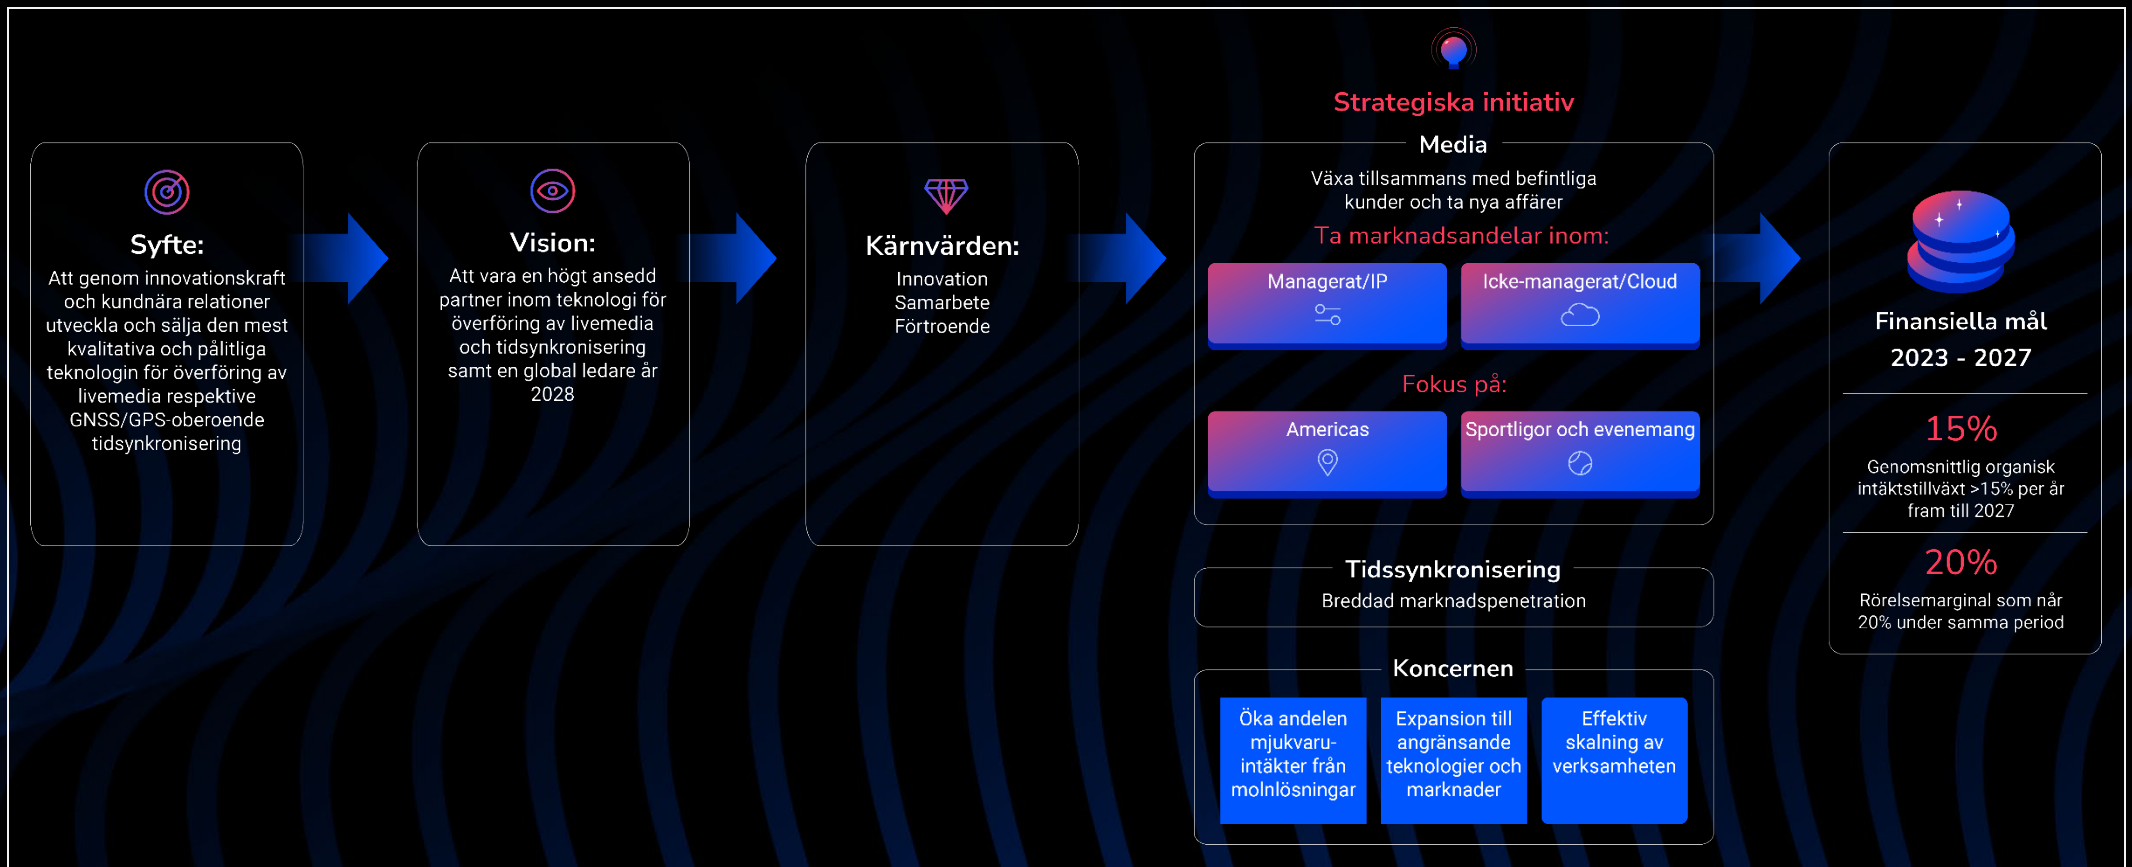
Syfte:
Att genom innovationskraft och kundnära relationer utveckla och sälja den mest kvalitativa och pålitliga teknologin för överföring av livemedia respektive GNSS/GPS-oberoende tidsynkronisering

Vision:
Att vara en högt ansedd partner inom teknologi för överföring av livemedia och tidsynkronisering samt en global ledare år 2028

Kärnvärden:
Innovation
Samarbete
Förtroende

Strategiska initiativ

Media
Växa tillsammans med befintliga kunder och ta nya affärer
Ta marknadsandelar inom:
Managerat/IP
Icke-managerat/Cloud
Fokus på:
Americas
Sportligor och evenemang

Tidssynkronisering
Breddad marknadspenetration

Koncernen
Öka andelen mjukvaruintäkter från molnlösningar
Expansion till angränsande teknologier och marknader
Effektiv skalning av verksamheten

Finansiella mål
2023 - 2027

15%
Genomsnittlig organisk intäktstillväxt >15% per år fram till 2027

20%
Rörelsemarginal som når 20% under samma period